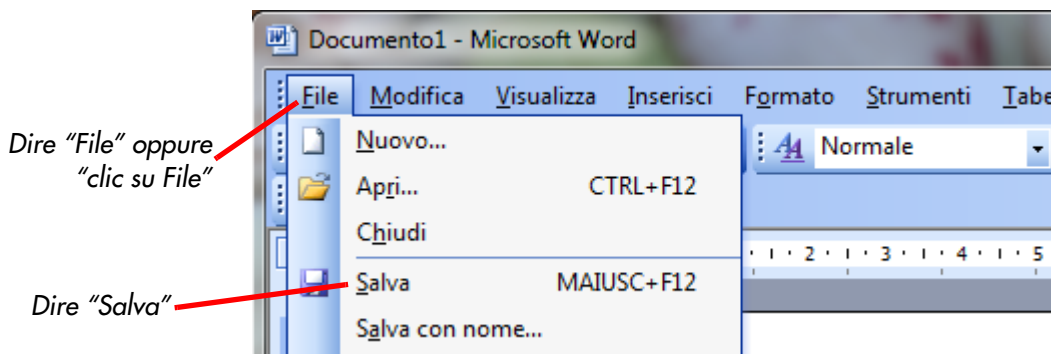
Documento1 - Microsoft Word

File Modifica Visualizza Inserisci Formato Strumenti Tabe

Dire "File" oppure "clic su File"

Nuovo...
Apri... CTRL+F12
Chiudi
Salva MAIUSC+F12
Salva con nome...

Normale

· 1 · 2 · 1 · 3 · 1 · 4 · 1 · 5

Dire "Salva"